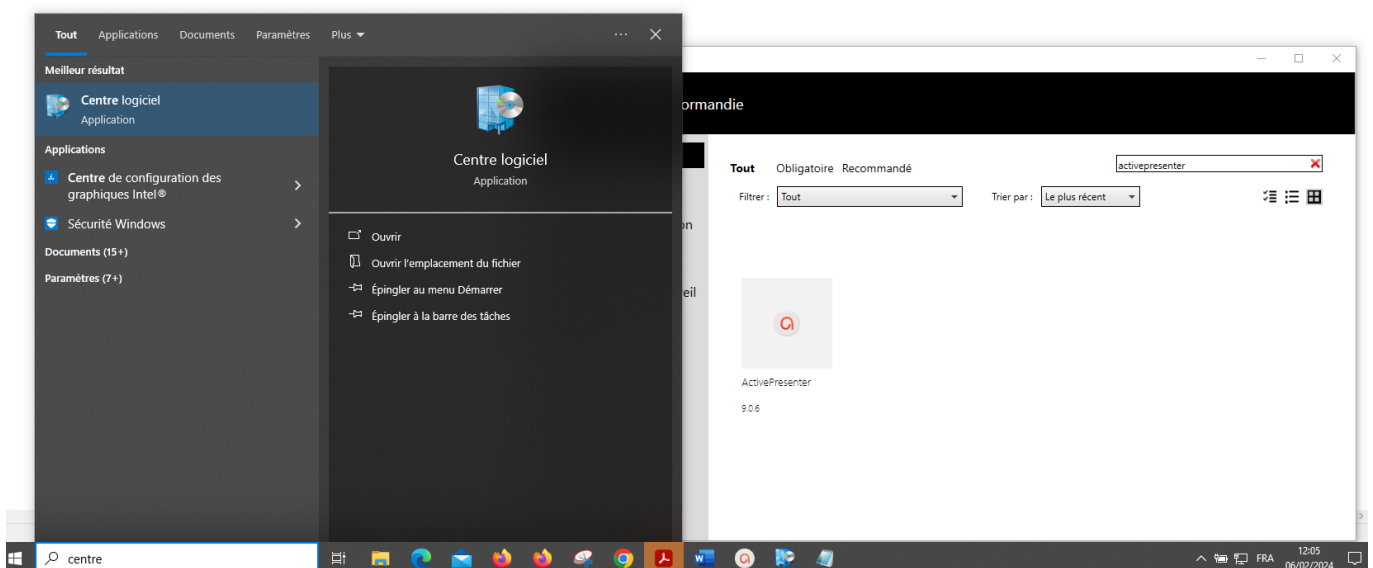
Tout Applications Documents Paramètres Plus ▾ ··· ✕

Meilleur résultat

Centre logiciel
Application

Applications

Centre de configuration des graphiques Intel®

Sécurité Windows

Documents (15+)

Paramètres (7+)

Centre logiciel
Application

Ouvrir

Ouvrir l'emplacement du fichier

Épingler au menu Démarrer

Épingler à la barre des tâches

ormandie

Tout Obligatoire Recommandé

activepresenter

Filtrer : Tout

Trier par : Le plus récent

on

eil

ActivePresenter

9.0.6

centre

FRA 12:05 06/02/2024